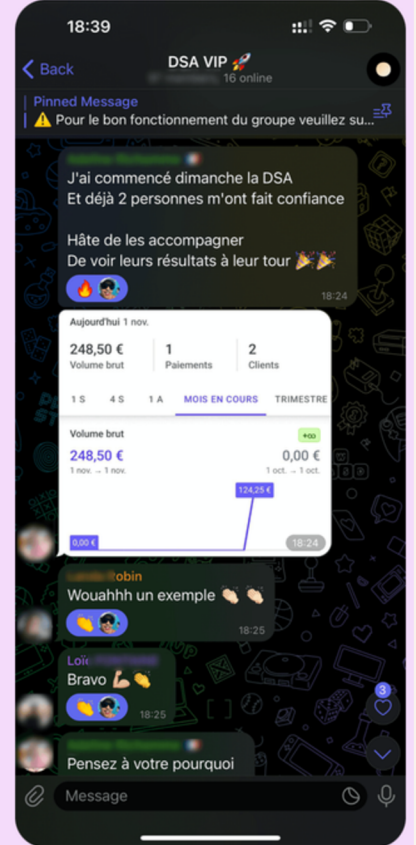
18:39

Back
DSA VIP 🚀
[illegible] 16 online

Pinned Message
⚠️ Pour le bon fonctionnement du groupe veuillez su...

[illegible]
J'ai commencé dimanche la DSA
Et déjà 2 personnes m'ont fait confiance

Hâte de les accompagner
De voir leurs résultats à leur tour 🎉🎉
🔥
18:24

Aujourd'hui 1 nov.
248,50 €
Volume brut
1
Paiements
2
Clients
1 S
4 S
1 A
MOIS EN COURS
TRIMESTRE
Volume brut
+∞
248,50 €
1 nov. → 1 nov.
0,00 €
1 oct. → 1 oct.
124,25 €
0,00 €
18:24

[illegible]obin
Wouahhh un exemple 👏🏻👏🏻
👏
18:25

Loïc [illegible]
Bravo 💪🏻👏
👏
18:25

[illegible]
Pensez à votre pourquoi

3

Message